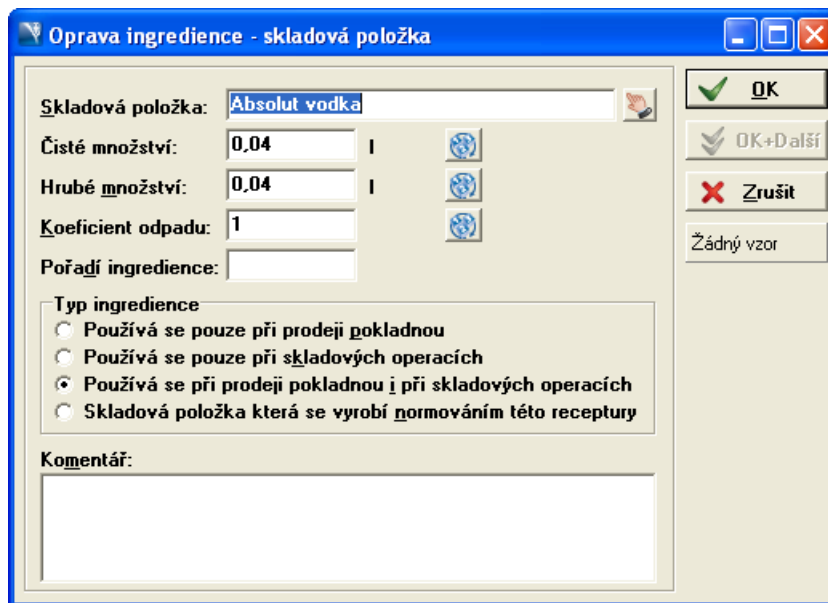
Oprava ingredience - skladová položka

Skladová položka: Absolut vodka

Čisté množství: 0,04 l

Hrubé množství: 0,04 l

Koeficient odpadu: 1

Pořadí ingredience:

Typ ingredience
Používá se pouze při prodeji pokladnou
Používá se pouze při skladových operacích
Používá se při prodeji pokladnou i při skladových operacích
Skladová položka která se vyrobí normováním této receptury

Komentář:

OK
OK+Další
Zrušit
Žádný vzor